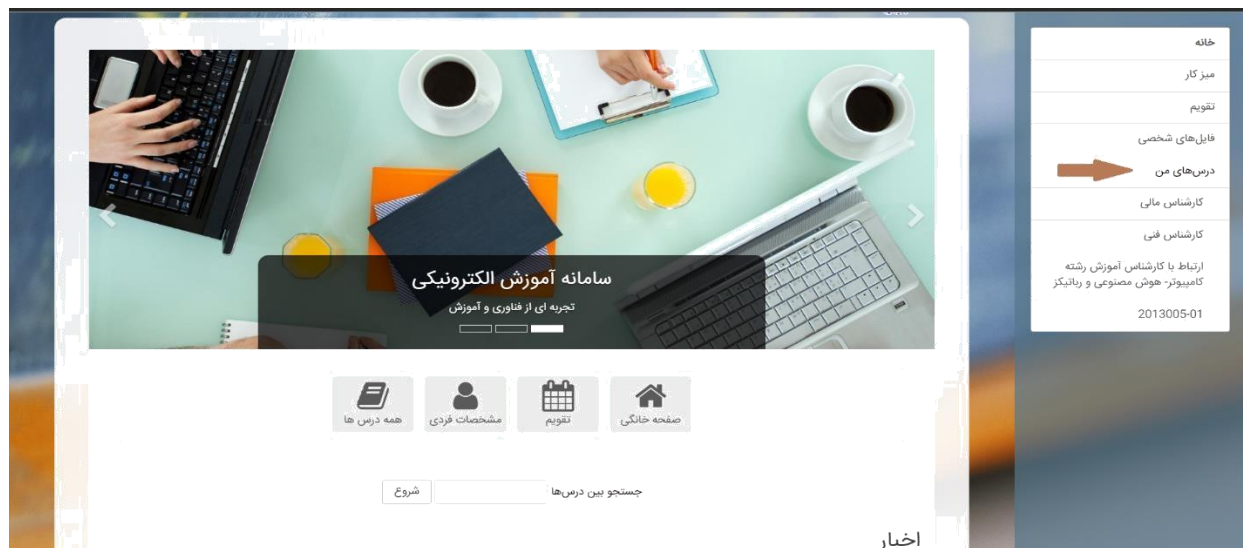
خانه
میز کار
تقویم
فایل‌های شخصی
درس‌های من
کارشناس مالی
کارشناس فنی
ارتباط با کارشناس آموزش رشته کامپیوتر- هوش مصنوعی و رباتیکز
2013005-01

سامانه آموزش الکترونیکی
تجربه ای از فناوری و آموزش

صفحه خانگی
تقویم
مشخصات فردی
همه درس ها

جستجو بین درس‌ها
شروع

اخبار